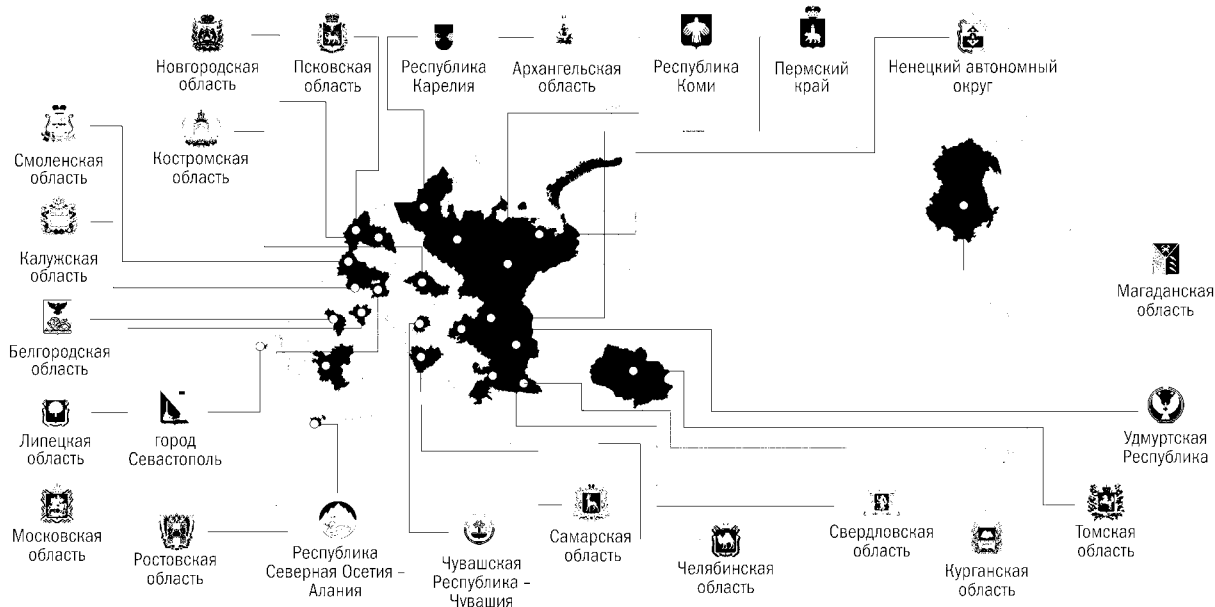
Новгородская область

Псковская область

Республика Карелия

Архангельская область

Республика Коми

Пермский край

Ненецкий автономный округ

Смоленская область

Костромская область

Калужская область

Магаданская область

Белгородская область

Липецкая область

город Севастополь

Удмуртская Республика

Московская область

Ростовская область

Республика Северная Осетия – Алания

Чувашская Республика – Чувашия

Самарская область

Челябинская область

Свердловская область

Курганская область

Томская область